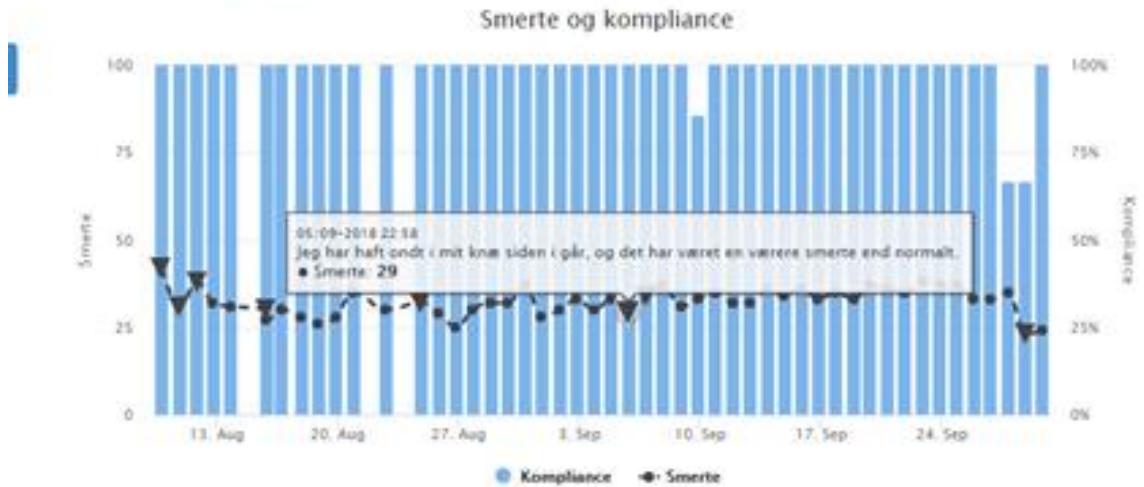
Smerte og kompliance

100
75
50
25
0

Smerte

100%
75%
50%
25%
0%

Kompliance

05-09-2018 22:58
Jeg har haft ondt i mit knæ siden i går, og det har været en værere smerte end normalt.
● Smerte: 29

13. Aug
20. Aug
27. Aug
3. Sep
10. Sep
17. Sep
24. Sep

Kompliance   Smerte